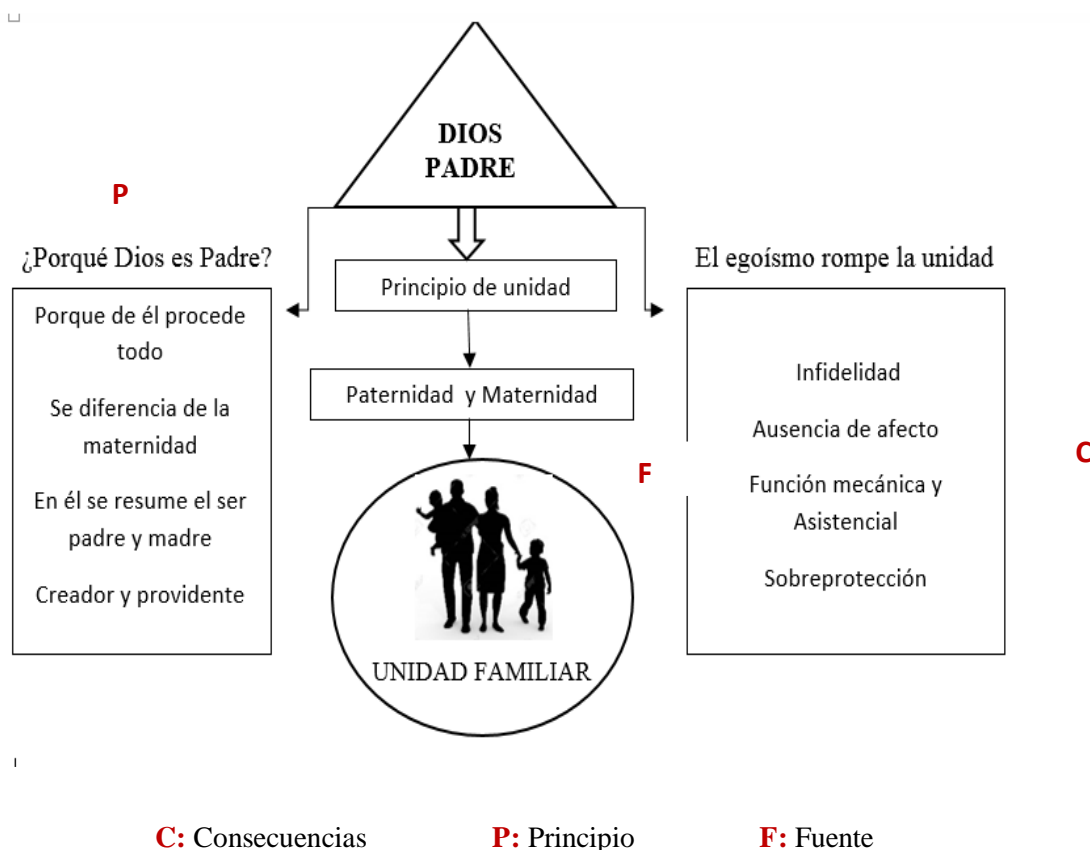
DIOS PADRE

P

¿Porqué Dios es Padre?

Principio de unidad

El egoísmo rompe la unidad

Porque de él procede todo

Se diferencia de la maternidad

En él se resume el ser padre y madre

Creador y providente

Paternidad y Maternidad

F

UNIDAD FAMILIAR

Infidelidad

Ausencia de afecto

Función mecánica y Asistencial

Sobreprotección

C

C: Consecuencias P: Principio F: Fuente